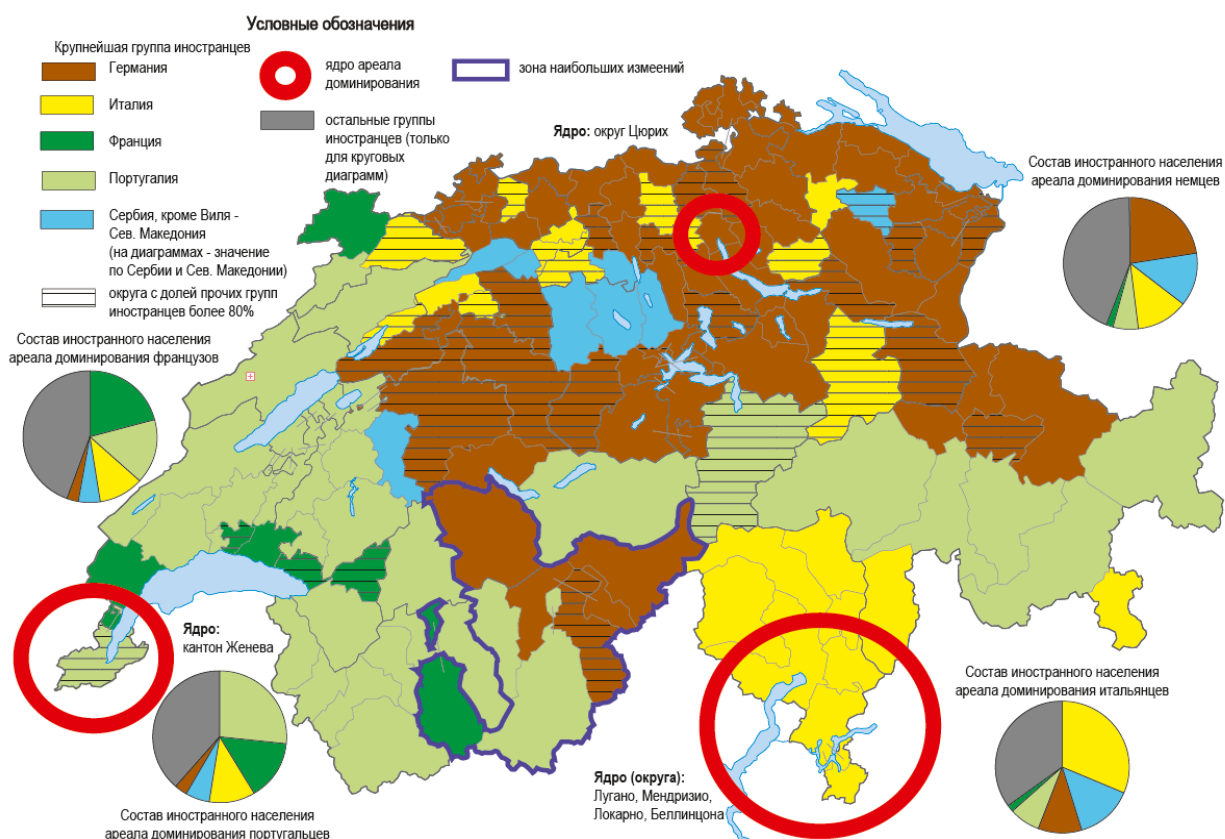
Условные обозначения

Крупнейшая группа иностранцев

Германия

Италия

Франция

Португалия

Сербия, кроме Виля - Сев. Македония (на диаграммах - значение по Сербии и Сев. Македонии)

округа с долей прочих групп иностранцев более 80%

ядро ареала доминирования

остальные группы иностранцев (только для круговых диаграмм)

зона наибольших изменений

**Ядро:** округ Цюрих

Состав иностранного населения ареала доминирования немцев

Состав иностранного населения ареала доминирования французов

**Ядро:** кантон Женева

Состав иностранного населения ареала доминирования португальцев

**Ядро (округа):** Лугано, Мендризио, Локарно, Беллинцона

Состав иностранного населения ареала доминирования итальянцев